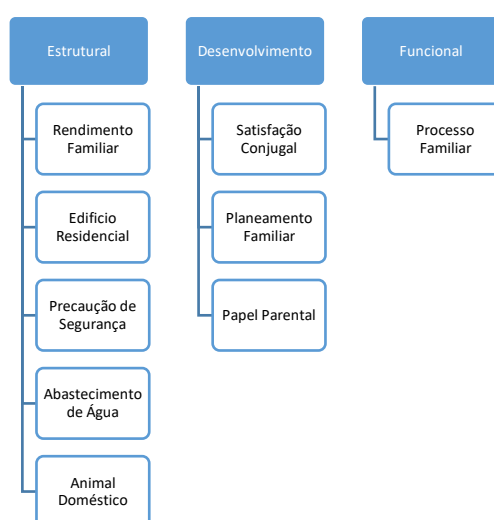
Estrutural

Rendimento Familiar

Edificio Residencial

Precaução de Segurança

Abastecimento de Água

Animal Doméstico

Desenvolvimento

Satisfação Conjugal

Planeamento Familiar

Papel Parental

Funcional

Processo Familiar